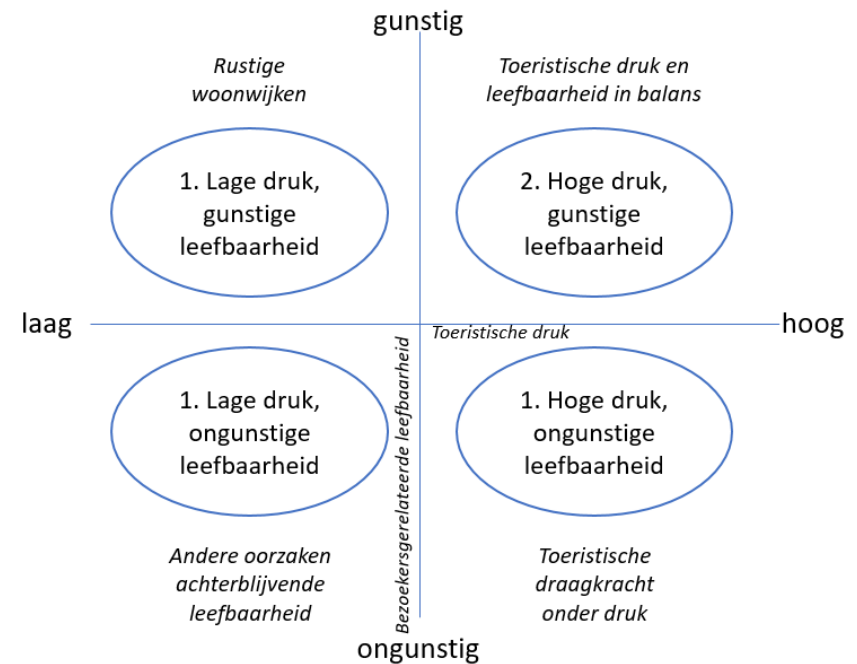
gunstig

Rustige woonwijken

Toeristische druk en leefbaarheid in balans

1. Lage druk, gunstige leefbaarheid

2. Hoge druk, gunstige leefbaarheid

laag

Toeristische druk

hoog

Bezoekersgerelateerde leefbaarheid

1. Lage druk, ongunstige leefbaarheid

1. Hoge druk, ongunstige leefbaarheid

Andere oorzaken achterblijvende leefbaarheid

Toeristische draagkracht onder druk

ongunstig